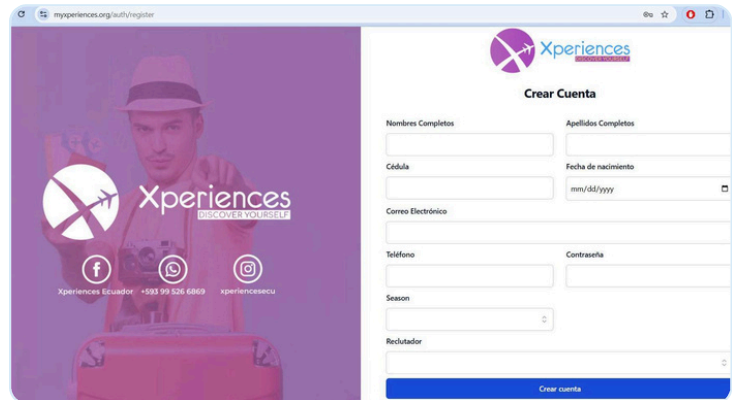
myxperiences.org/auth/register

Xperiences
DISCOVER YOURSELF

Xperiences Ecuador +593 99 526 6869 xperiencesecu

Xperiences
DISCOVER YOURSELF

Crear Cuenta

Nombres Completos

Apellidos Completos

Cédula

Fecha de nacimiento

mm/dd/yyyy

Correo Electrónico

Teléfono

Contraseña

Season

Reclutador

Crear cuenta